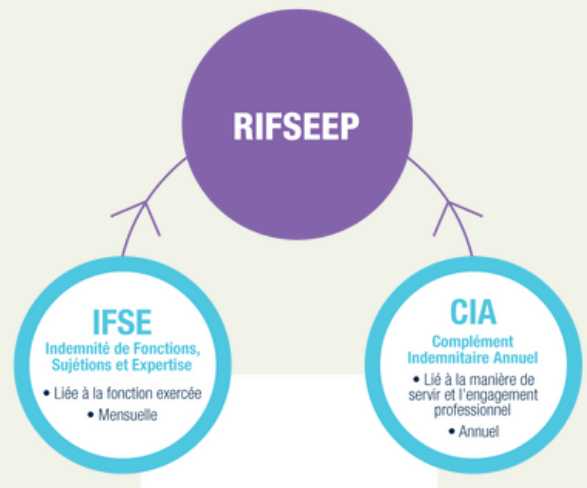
RIFSEEP

IFSE
Indemnité de Fonctions, Sujétions et Expertise
• Liée à la fonction exercée
• Mensuelle

CIA
Complément Indemnitaire Annuel
• Lié à la manière de servir et l'engagement professionnel
• Annuel